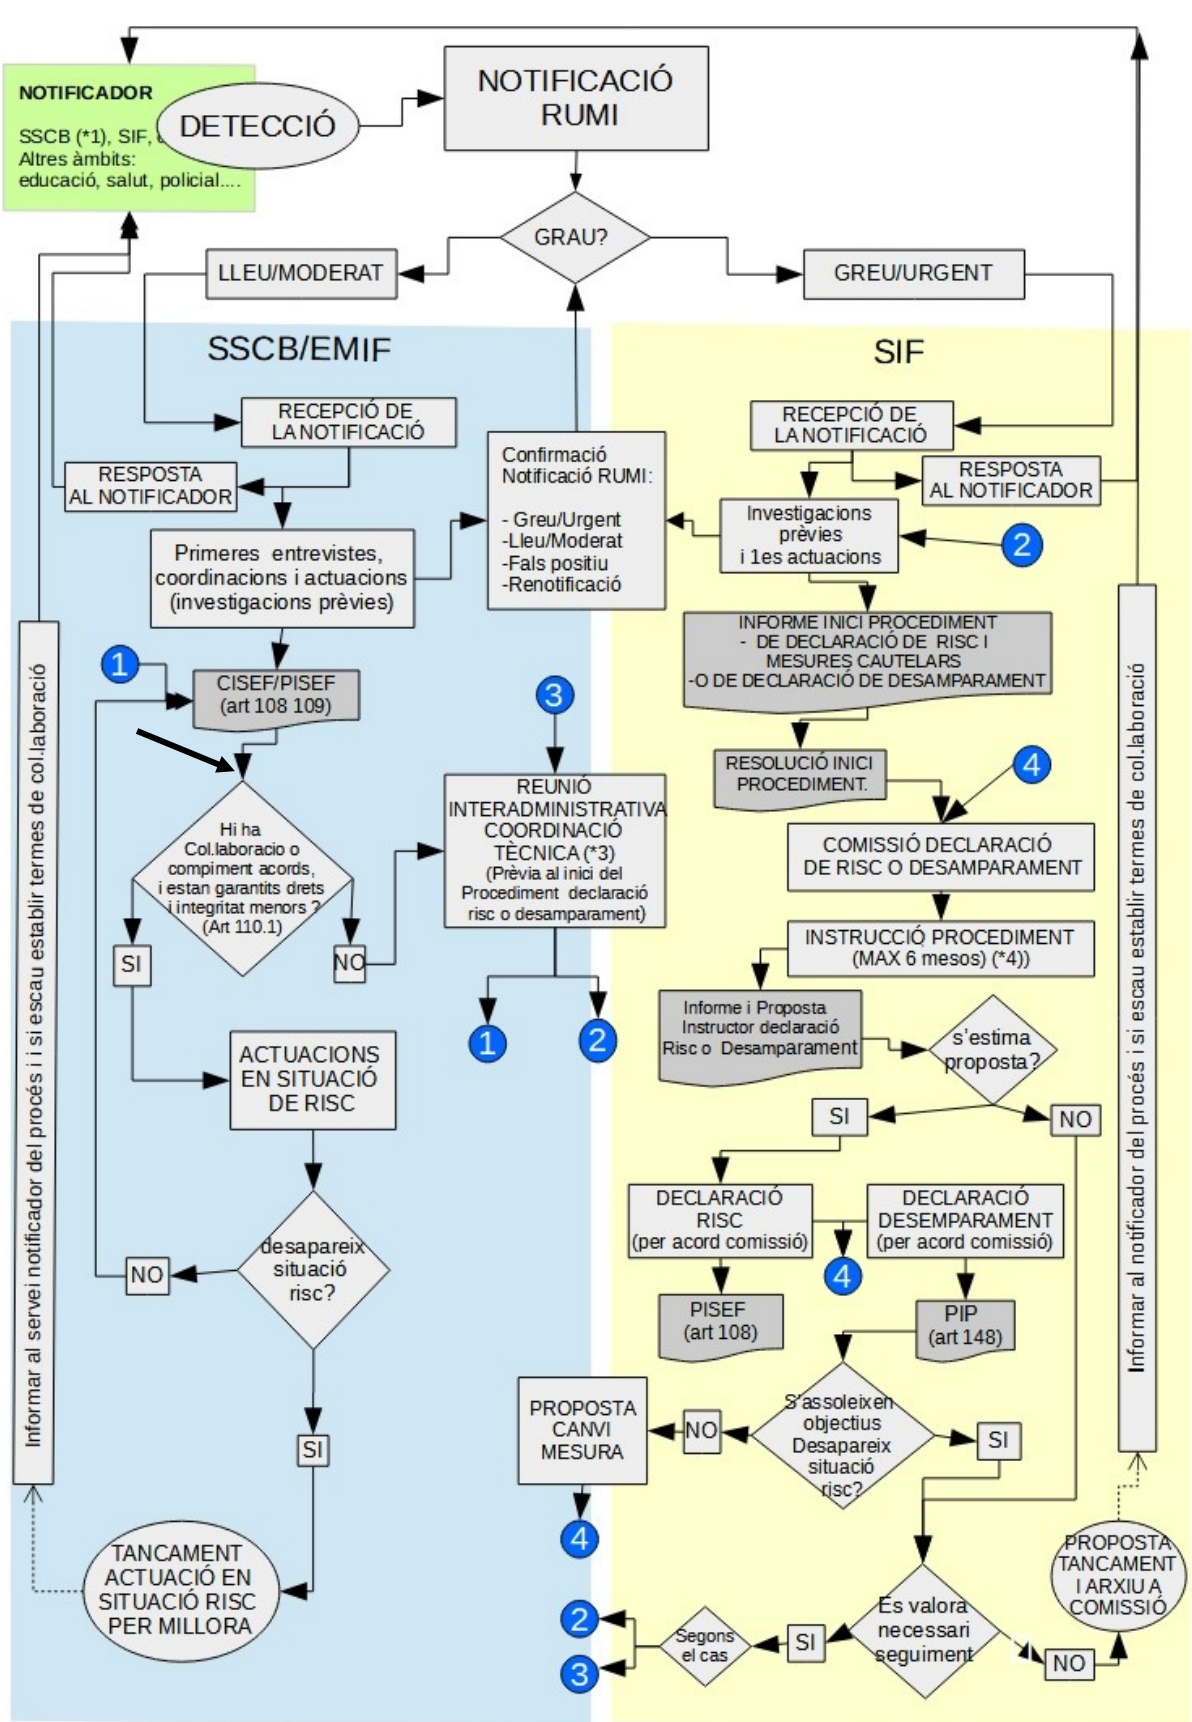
NOTIFICADOR

SSCB (*1), SIF, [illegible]
Altres àmbits: educació, salut, policial....

DETECCIÓ

NOTIFICACIÓ RUMI

GRAU?

LLEU/MODERAT

GREU/URGENT

SSCB/EMIF

SIF

RECEPCIÓ DE LA NOTIFICACIÓ

RESPOSTA AL NOTIFICADOR

Confirmació Notificació RUMI:

- Greu/Urgent
-Lleu/Moderat
-Fals positiu
-Renotificació

RECEPCIÓ DE LA NOTIFICACIÓ

RESPOSTA AL NOTIFICADOR

Investigacions prèvies i 1es actuacions

2

Primeres entrevistes, coordinacions i actuacions (investigacions prèvies)

INFORME INICI PROCEDIMENT
- DE DECLARACIÓ DE RISC I MESURES CAUTELARS
-O DE DECLARACIÓ DE DESAMPARAMENT

1

CISEF/PISEF (art 108 109)

3

RESOLUCIÓ INICI PROCEDIMENT.

4

Hi ha Col.laboracio o compliment acords, i estan garantits drets i integritat menors ? (Art 110.1)

REUNIÓ INTERADMINISTRATIVA COORDINACIÓ TÈCNICA (*3)
(Prèvia al inici del Procediment declaració risc o desamparament)

COMISSIÓ DECLARACIÓ DE RISC O DESAMPARAMENT

SI

NO

INSTRUCCIÓ PROCEDIMENT (MAX 6 mesos) (*4))

1

2

Informe i Proposta Instructor declaració Risc o Desamparament

s'estima proposta?

ACTUACIONS EN SITUACIÓ DE RISC

SI

NO

DECLARACIÓ RISC (per acord comissió)

DECLARACIÓ DESEMPARAMENT (per acord comissió)

NO

desapareix situació risc?

4

PISEF (art 108)

PIP (art 148)

PROPOSTA CANVI MESURA

NO

S'assoleixen objectius Desapareix situació risc?

SI

SI

4

TANCAMENT ACTUACIÓ EN SITUACIÓ RISC PER MILLORA

PROPOSTA TANCAMENT I ARXIU A COMISSIÓ

2

Segons el cas

SI

Es valora necessari seguiment

NO

3

Informar al servei notificador del procés i i si escau establir termes de col.laboració

Informar al notificador del procés i si escau establir termes de col.laboració